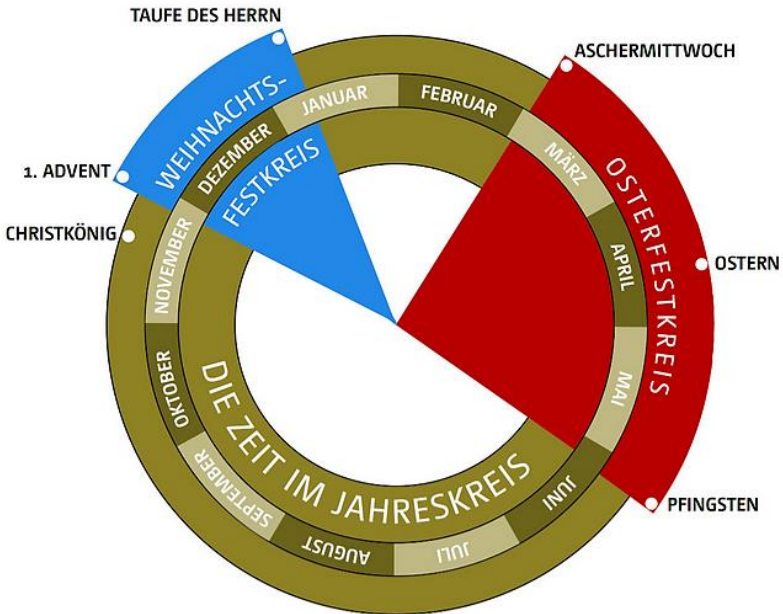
TAUFE DES HERRN

ASCHERMITTWOCH

1. ADVENT

CHRISTKÖNIG

OSTERN

PFINGSTEN

WEIHNACHTS-

FESTKREIS

OSTERFESTKREIS

JANUAR

FEBRUAR

MÄRZ

APRIL

MAI

JUNI

JULI

AUGUST

SEPTEMBER

OKTOBER

NOVEMBER

DEZEMBER

DIE ZEIT IM JAHRESKREIS